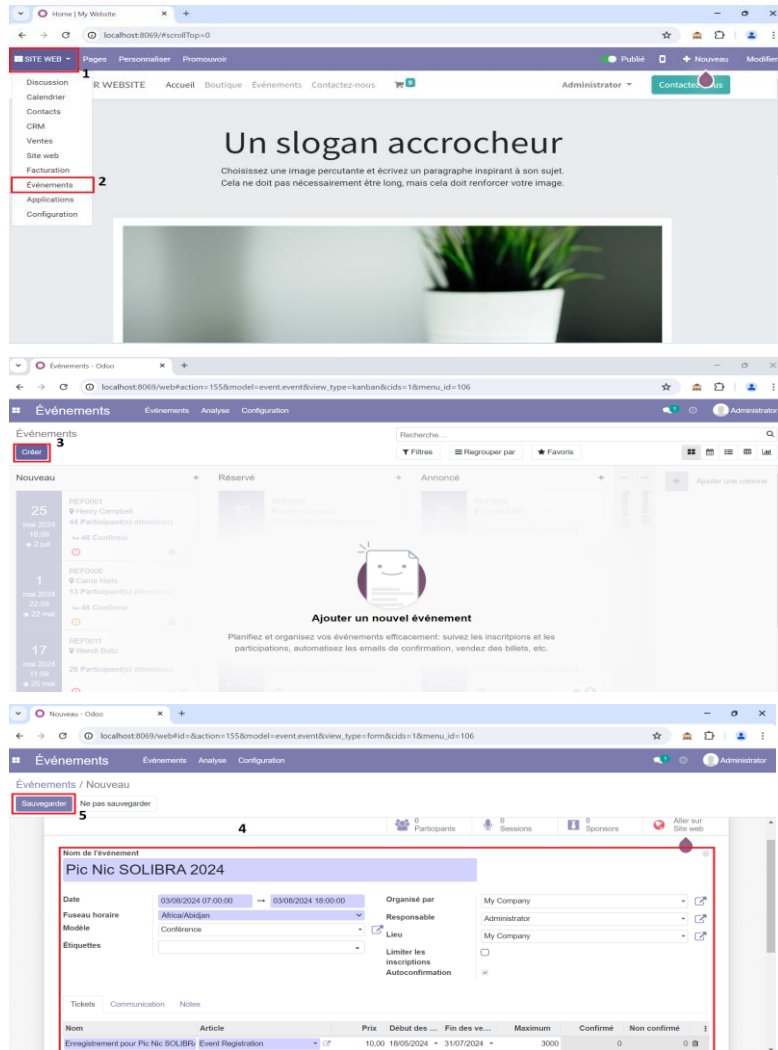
Home | My Website
localhost:8069/#scrollTop=0
SITE WEB Pages Personnaliser Promouvoir
1
Publié + Nouveau Modifier
Discussion
Calendrier
Contacts
CRM
Ventes
Site web
Facturation
Événements
2
Applications
Configuration
R WEBSITE Accueil Boutique Événements Contactez-nous
Administrator
Contactez-nous
Un slogan accrocheur
Choisissez une image percutante et écrivez un paragraphe inspirant à son sujet. Cela ne doit pas nécessairement être long, mais cela doit renforcer votre image.

Événements - Odoo
localhost:8069/web#action=155&model=event.event&view_type=kanban&cids=1&menu_id=106
Événements Événements Analyse Configuration
Administrator
Événements
3
Créer
Recherche...
Filtres Regrouper par Favoris
Nouveau
Réservé
Annoncé
Ajouter une colonne
25 mai 2024 16:59 2 juil
REF0001
Henry Campbell
44 Participant(s) attendu(s)
48 Confirmé
1 mai 2024 22:59 22 mai
REF0006
Carrie Helle
13 Participant(s) attendu(s)
48 Confirmé
17 mai 2024 11:59 25 mai
REF0011
Wendi Baltz
26 Participant(s) attendu(s)
Ajouter un nouvel événement
Planifiez et organisez vos événements efficacement: suivez les inscritpions et les participations, automatisez les emails de confirmation, vendez des billets, etc.

Nouveau - Odoo
localhost:8069/web#id=&action=155&model=event.event&view_type=form&cids=1&menu_id=106
Événements Événements Analyse Configuration
Administrator
Événements / Nouveau
Sauvegarder
Ne pas sauvegarder
5
4
0 Participants
0 Sessions
0 Sponsors
Aller sur Site web
Nom de l'événement
Pic Nic SOLIBRA 2024
Date 03/08/2024 07:00:00 → 03/08/2024 18:00:00
Fuseau horaire Africa/Abidjan
Modèle Conférence
Étiquettes
Organisé par My Company
Responsable Administrator
Lieu My Company
Limiter les inscriptions
Autoconfirmation
Tickets Communication Notes
| Nom | Article | Prix | Début des ... | Fin des ve... | Maximum | Confirmé | Non confirmé |
|---|---|---|---|---|---|---|---|
| Enregistrement pour Pic Nic SOLIBRA | Event Registration | 10,00 | 18/05/2024 | 31/07/2024 | 3000 | 0 | 0 |